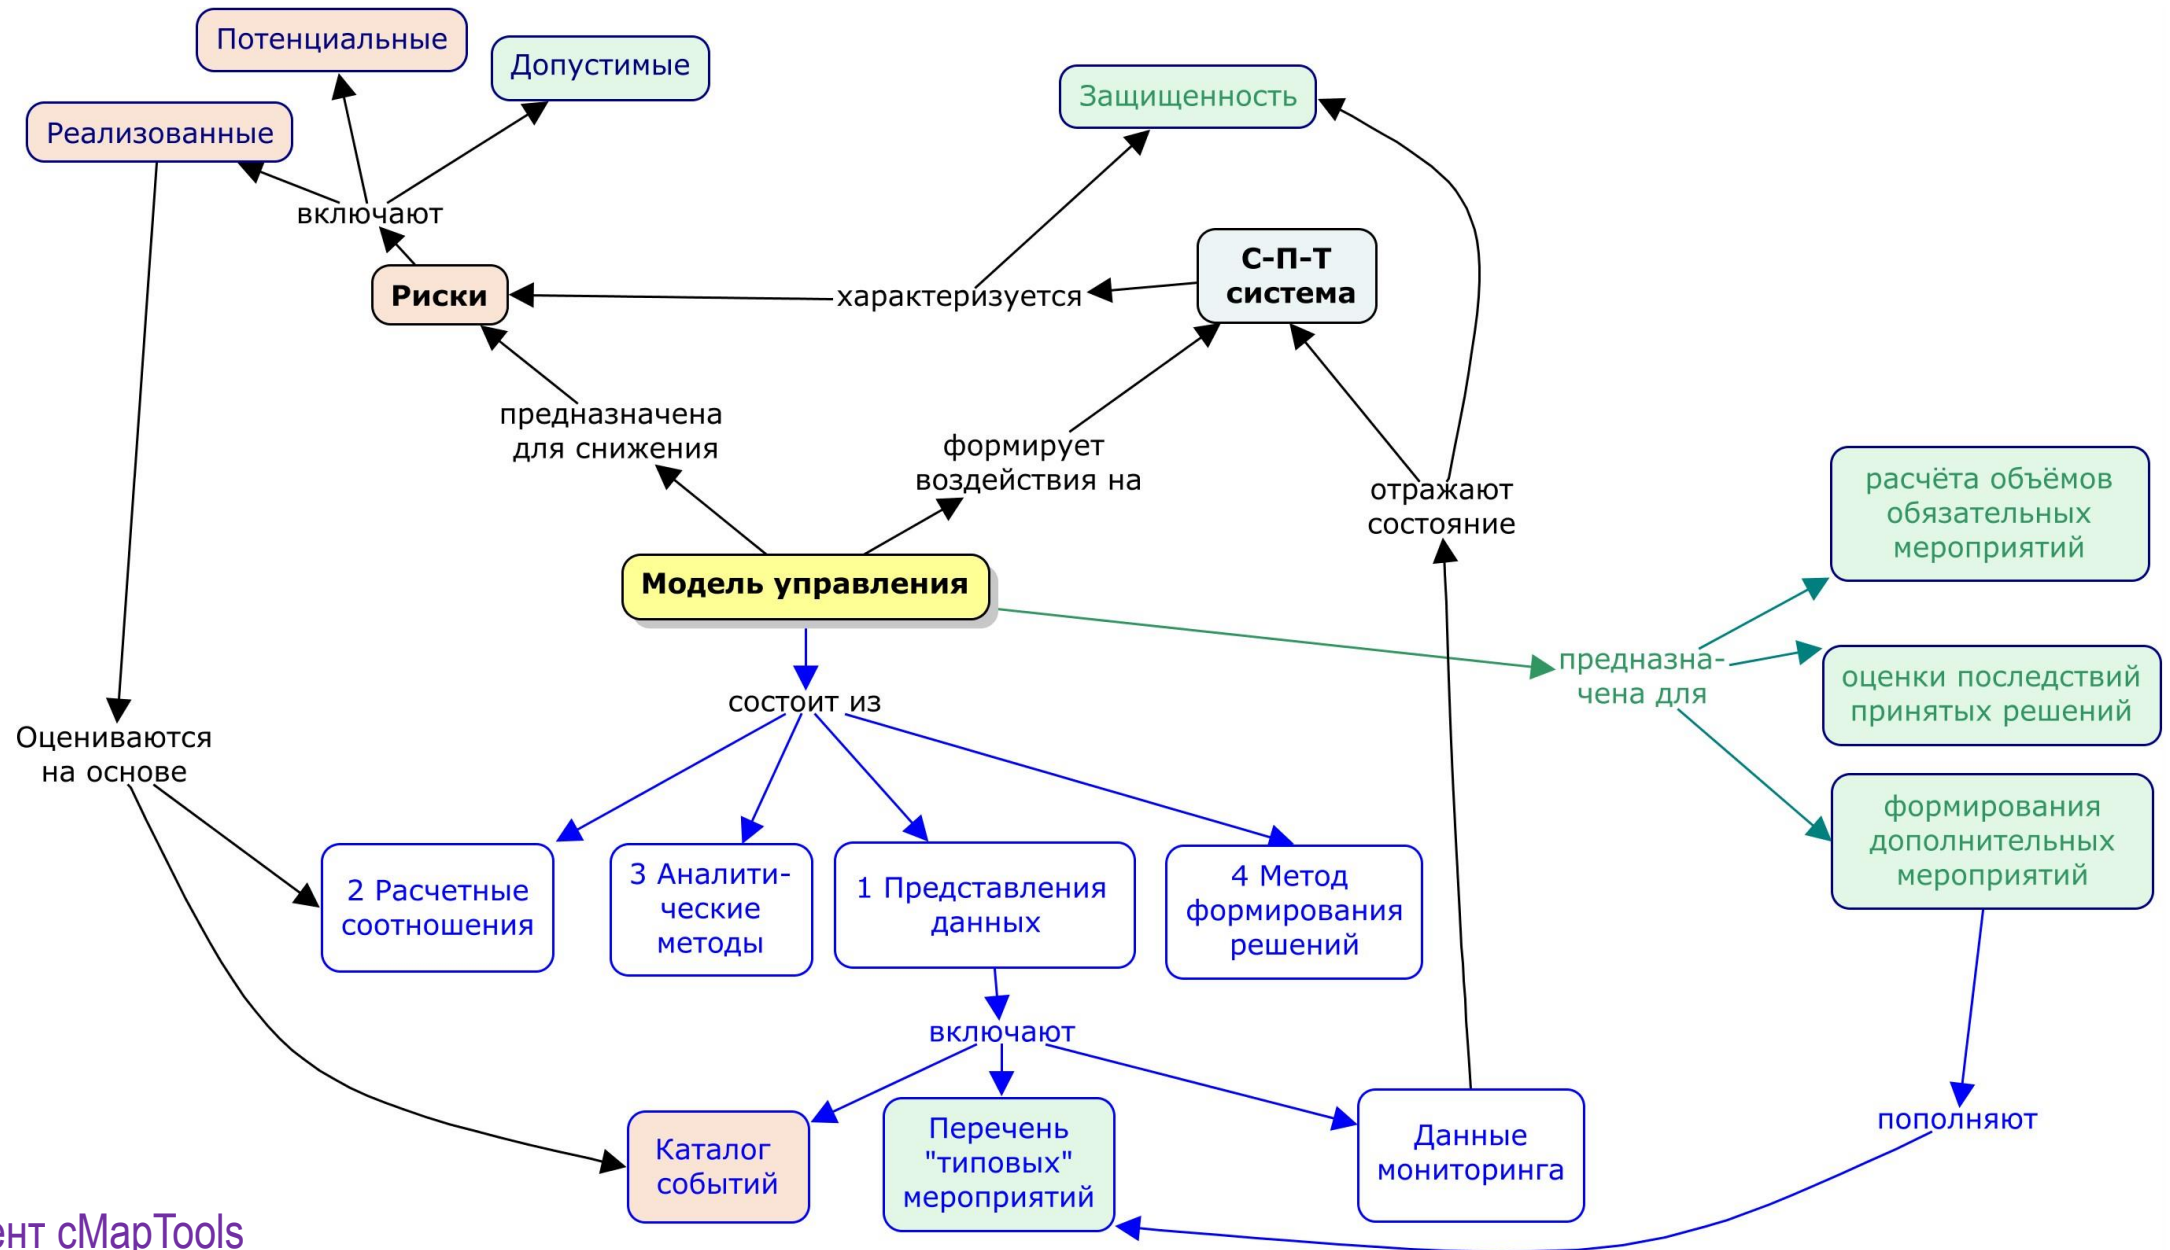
Потенциальные

Допустимые

Реализованные

включают

Защищенность

Риски

характеризуется

С-П-Т система

предназначена для снижения

формирует воздействия на

отражают состояние

расчёта объёмов обязательных мероприятий

Модель управления

предназна-чена для

оценки последствий принятых решений

состоит из

Оцениваются на основе

формирования дополнительных мероприятий

2 Расчетные соотношения

3 Аналити-ческие методы

1 Представления данных

4 Метод формирования решений

включают

пополняют

Каталог событий

Перечень "типовых" мероприятий

Данные мониторинга

ент cMapTools